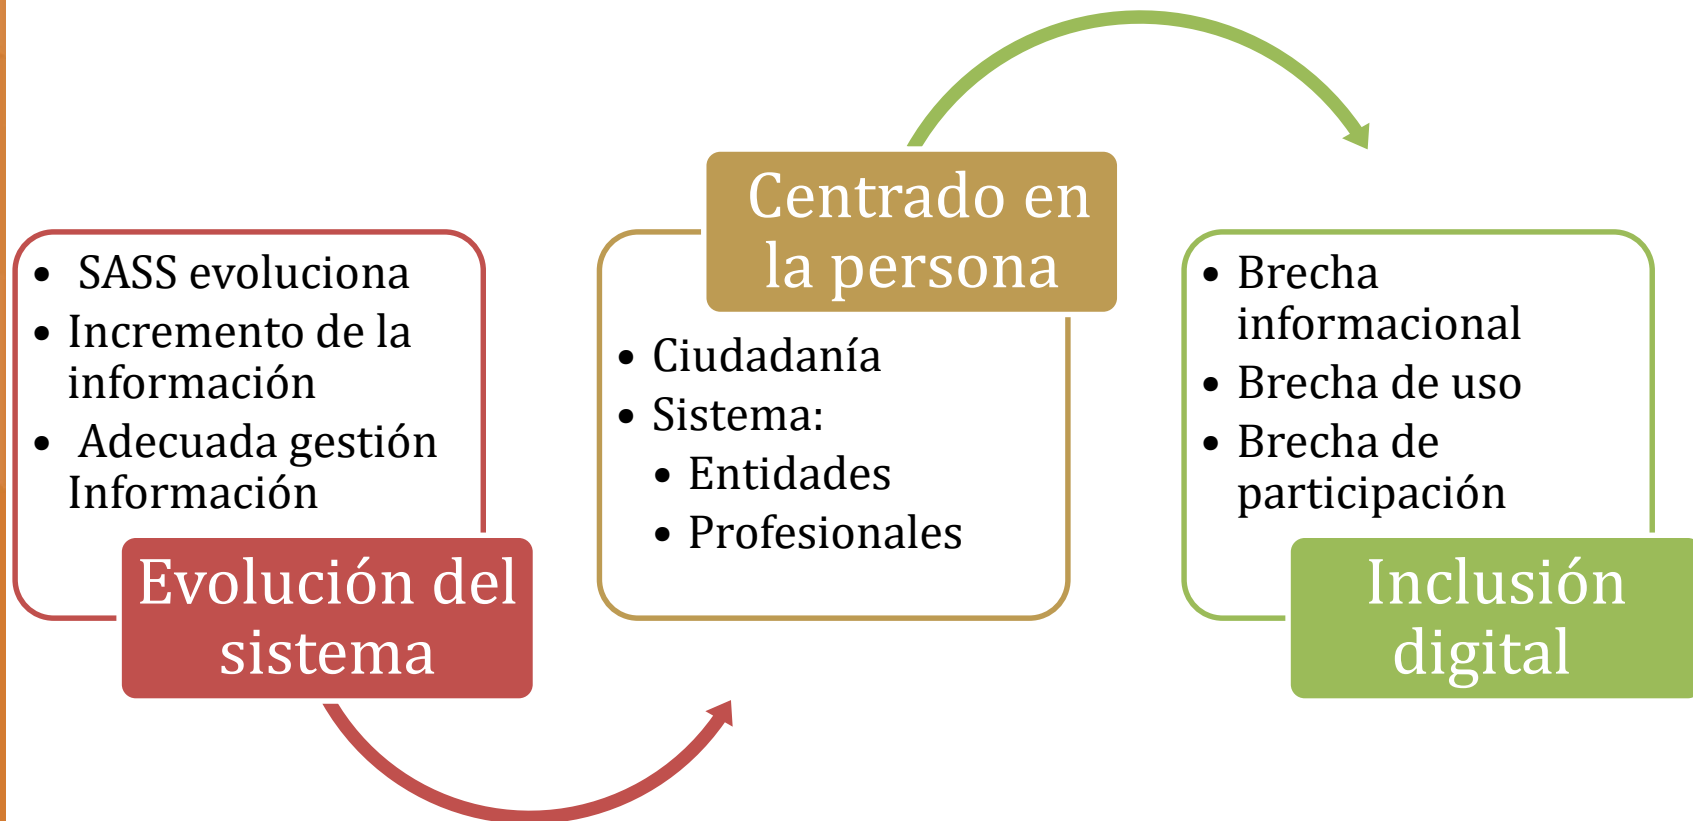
- SASS evoluciona
- Incremento de la información
- Adecuada gestión Información

Evolución del sistema

Centrado en la persona

- Ciudadanía
- Sistema:
  - Entidades
  - Profesionales

- Brecha informacional
- Brecha de uso
- Brecha de participación

Inclusión digital